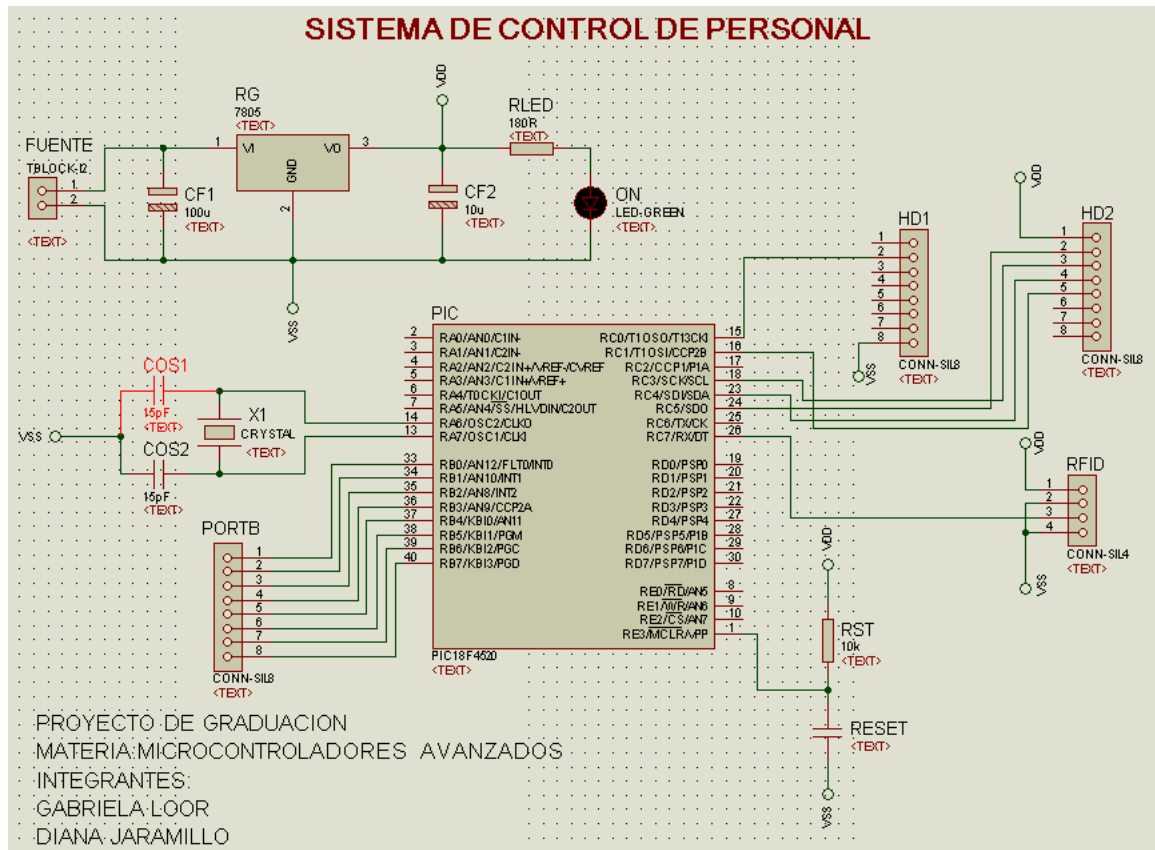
SISTEMA DE CONTROL DE PERSONAL

FUENTE
TBLOCK-I2
1
2
<TEXT>

CF1
100u
<TEXT>

RG
7805
<TEXT>
1 VI VO 3
GND
2

VDD

CF2
10u
<TEXT>

RLED
180R
<TEXT>

ON
LED-GREEN
<TEXT>

VSS

HD1
1
2
3
4
5
6
7
8
CONN-SIL8
<TEXT>
VSS

VDD
HD2
1
2
3
4
5
6
7
8
CONN-SIL8
<TEXT>

PIC
2 RA0/AN0/C1IN-
3 RA1/AN1/C2IN-
4 RA2/AN2/C2IN+/VREF-/CVREF
5 RA3/AN3/C1IN+/VREF+
6 RA4/T0CKI/C1OUT
7 RA5/AN4/SS/HLVDIN/C2OUT
14 RA6/OSC2/CLKO
13 RA7/OSC1/CLKI
33 RB0/AN12/FLT0/INT0
34 RB1/AN10/INT1
35 RB2/AN8/INT2
36 RB3/AN9/CCP2A
37 RB4/KBI0/AN11
38 RB5/KBI1/PGM
39 RB6/KBI2/PGC
40 RB7/KBI3/PGD
RC0/T1OSO/T13CKI 15
RC1/T1OSI/CCP2B 16
RC2/CCP1/P1A 17
RC3/SCK/SCL 18
RC4/SDI/SDA 23
RC5/SDO 24
RC6/TX/CK 25
RC7/RX/DT 26
RD0/PSP0 19
RD1/PSP1 20
RD2/PSP2 21
RD3/PSP3 22
RD4/PSP4 27
RD5/PSP5/P1B 28
RD6/PSP6/P1C 29
RD7/PSP7/P1D 30
RE0/RD/AN5 8
RE1/WR/AN6 9
RE2/CS/AN7 10
RE3/MCLR/VPP 1
PIC18F4620
<TEXT>

COS1
15pF
<TEXT>
X1
CRYSTAL
<TEXT>
VSS
COS2
15pF
<TEXT>

PORTB
1
2
3
4
5
6
7
8
CONN-SIL8
<TEXT>

VDD
RFID
1
2
3
4
CONN-SIL4
<TEXT>
VSS

VDD
RST
10k
<TEXT>
RESET
<TEXT>
VSS

PROYECTO DE GRADUACION
MATERIA:MICROCONTROLADORES AVANZADOS
INTEGRANTES:
GABRIELA LOOR
DIANA JARAMILLO